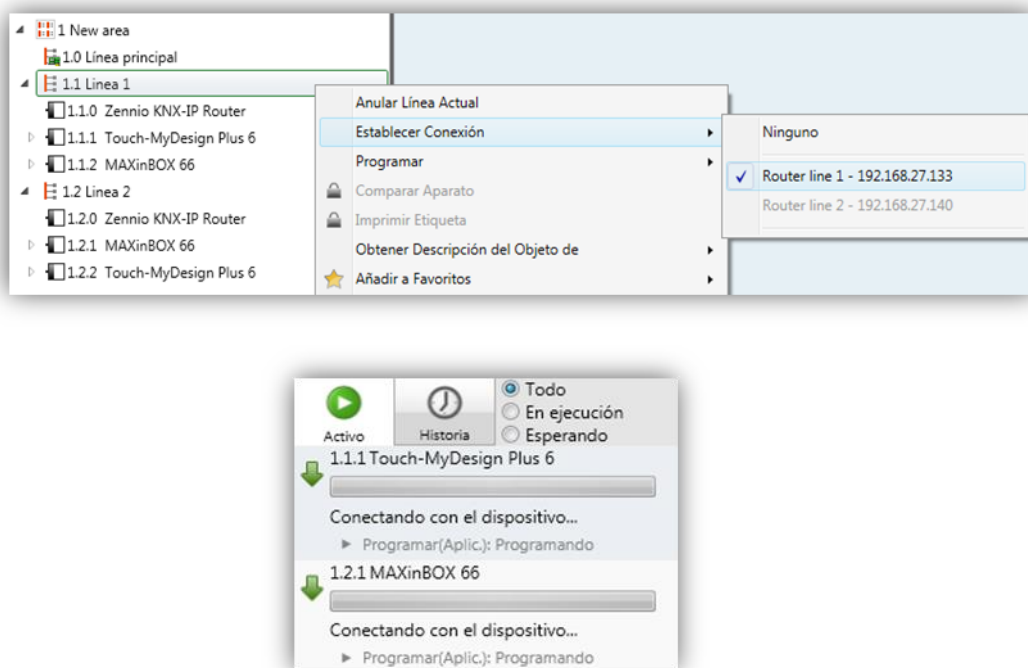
1 New area
1.0 Línea principal
1.1 Linea 1
1.1.0 Zennio KNX-IP Router
1.1.1 Touch-MyDesign Plus 6
1.1.2 MAXinBOX 66
1.2 Linea 2
1.2.0 Zennio KNX-IP Router
1.2.1 MAXinBOX 66
1.2.2 Touch-MyDesign Plus 6

Anular Línea Actual
Establecer Conexión
Programar
Comparar Aparato
Imprimir Etiqueta
Obtener Descripción del Objeto de
Añadir a Favoritos

Ninguno
Router line 1 - 192.168.27.133
Router line 2 - 192.168.27.140

Activo
Historia
Todo
En ejecución
Esperando

1.1.1 Touch-MyDesign Plus 6
Conectando con el dispositivo...
Programar(Aplic.): Programando

1.2.1 MAXinBOX 66
Conectando con el dispositivo...
Programar(Aplic.): Programando